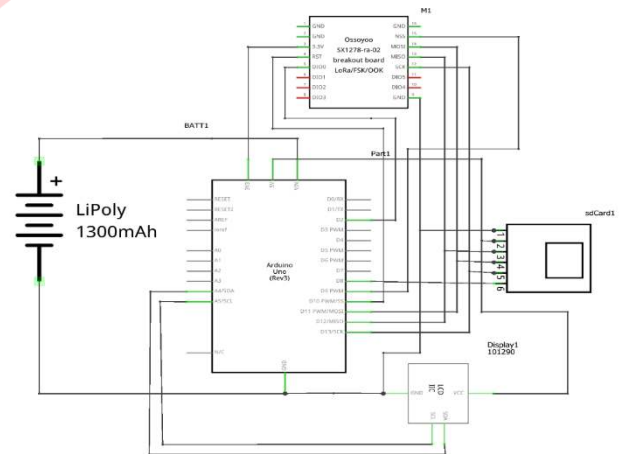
M1

GND
GND
3.3V
RST
DIO0
DIO1
DIO2
DIO3

Ossoyoo
SX1278-ra-02
breakout board
LoRa/FSK/OOK

GND
NSS
MOSI
MISO
SCK
DIO5
DIO4
GND

BATT1

+

LiPoly
1300mAh

Part1

IOREF
5V
VIN

RESET
RESET2
AREF
IOREF

A0
A1
A2
A3
A4/SDA
A5/SCL

N/C

Arduino
Uno
(Rev3)

D0/RX
D1/TX
D2
D3 PWM
D4
D5 PWM
D6 PWM
D7
D8
D9 PWM
D10 PWM/SS
D11 PWM/MOSI
D12/MISO
D13/SCK

GND

sdCard1

1
2
3
4
5
6

Display1
101290

LCD
I2C

GND
VCC
SCL
SDA